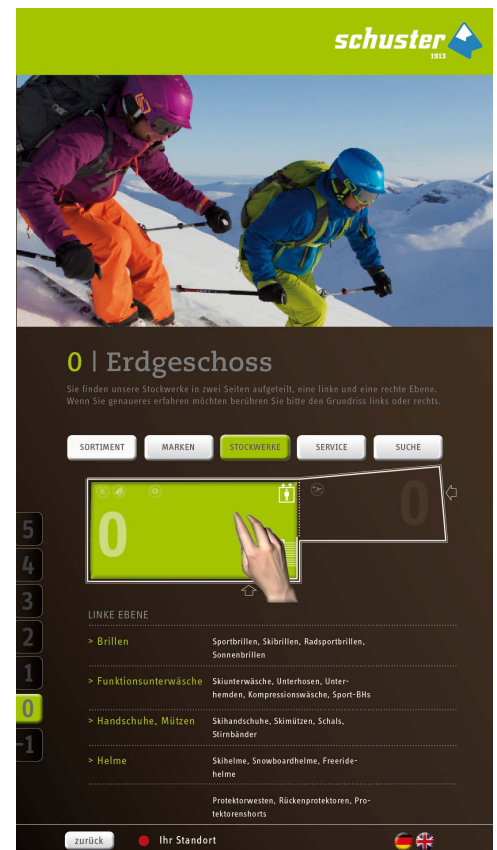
schuster
1913

0 | Erdgeschoss

Sie finden unsere Stockwerke in zwei Seiten aufgeteilt, eine linke und eine rechte Ebene. Wenn Sie genaueres erfahren möchten berühren Sie bitte den Grundriss links oder rechts.

SORTIMENT MARKEN STOCKWERKE SERVICE SUCHE

0 0

5
4
3
2
1
0
-1

LINKE EBENE

| > Brillen | Sportbrillen, Skibrillen, Radsportbrillen, Sonnenbrillen |
|---|---|
| > Funktionsunterwäsche | Skiunterwäsche, Unterhosen, Unterhemden, Kompressionswäsche, Sport-BHs |
| > Handschuhe, Mützen | Skihandschuhe, Skimützen, Schals, Stirnbänder |
| > Helme | Skihelme, Snowboardhelme, Freeridehelme |
| | Protektorwesten, Rückenprotektoren, Protektorenshorts |

zurück Ihr Standort